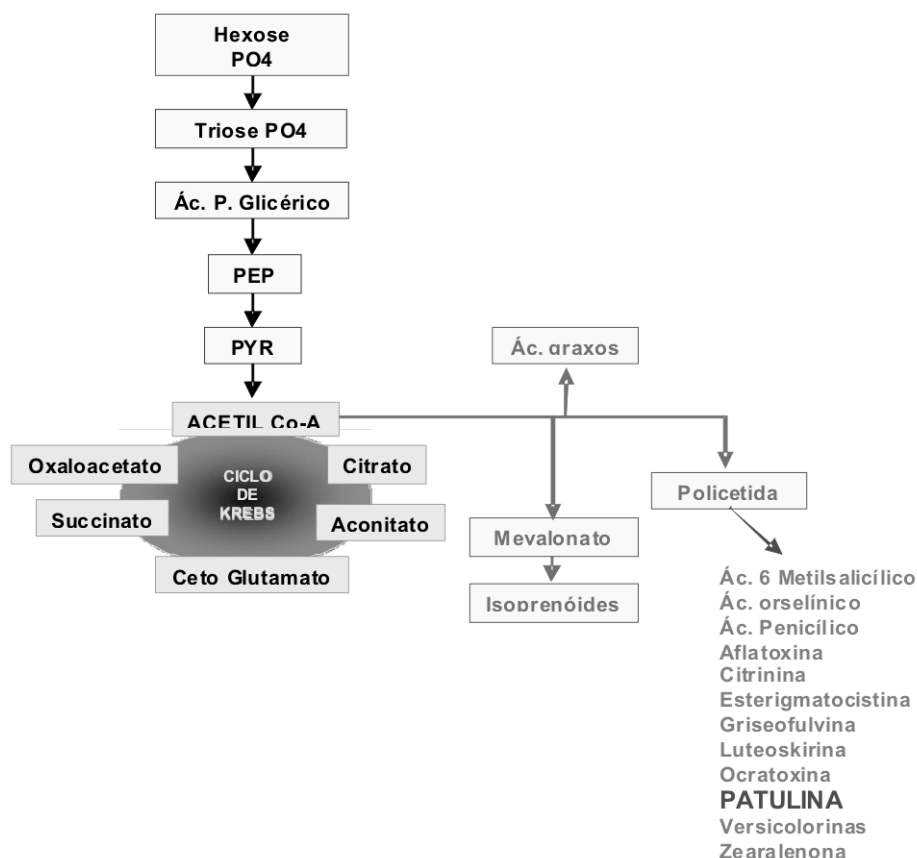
Hexose PO4

Triose PO4

Ác. P. Glicérico

PEP

PYR

Ác. graxos

ACETIL Co-A

Oxaloacetato

CICLO DE KREBS

Citrato

Succinato

Aconitato

Ceto Glutamato

Policetida

Mevalonato

Isoprenóides

Ác. 6 Metilsalicílico
Ác. orselínico
Ác. Penicílico
Aflatoxina
Citrinina
Esterigmatocistina
Griseofulvina
Luteoskirina
Ocratoxina
PATULINA
Versicolorinas
Zearalenona